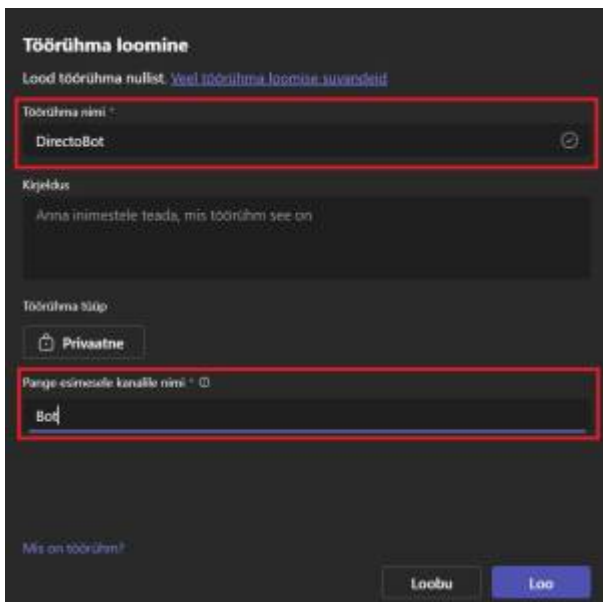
Töörühma loomine

Lood töörühma nullist. Veel töörühma loomise suvandeid

Töörühma nimi *

DirectoBot

Kirjeldus

Anna inimestele teada, mis töörühm see on

Töörühma tüüp

Privaatne

Pange esimesele kanalile nimi * ⓘ

Bot

Mis on töörühm?

Loobu

Loo